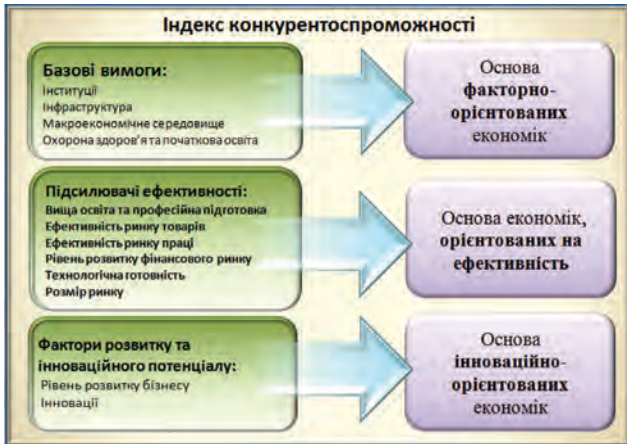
Індекс конкурентоспроможності

Базові вимоги:
Інституції
Інфраструктура
Макроекономічне середовище
Охорона здоров'я та початкова освіта

Основа факторно-орієнтованих економік

Підсилювачі ефективності:
Вища освіта та професійна підготовка
Ефективність ринку товарів
Ефективність ринку праці
Рівень розвитку фінансового ринку
Технологічна готовність
Розмір ринку

Основа економік, орієнтованих на ефективність

Фактори розвитку та інноваційного потенціалу:
Рівень розвитку бізнесу
Інновації

Основа інноваційно-орієнтованих економік